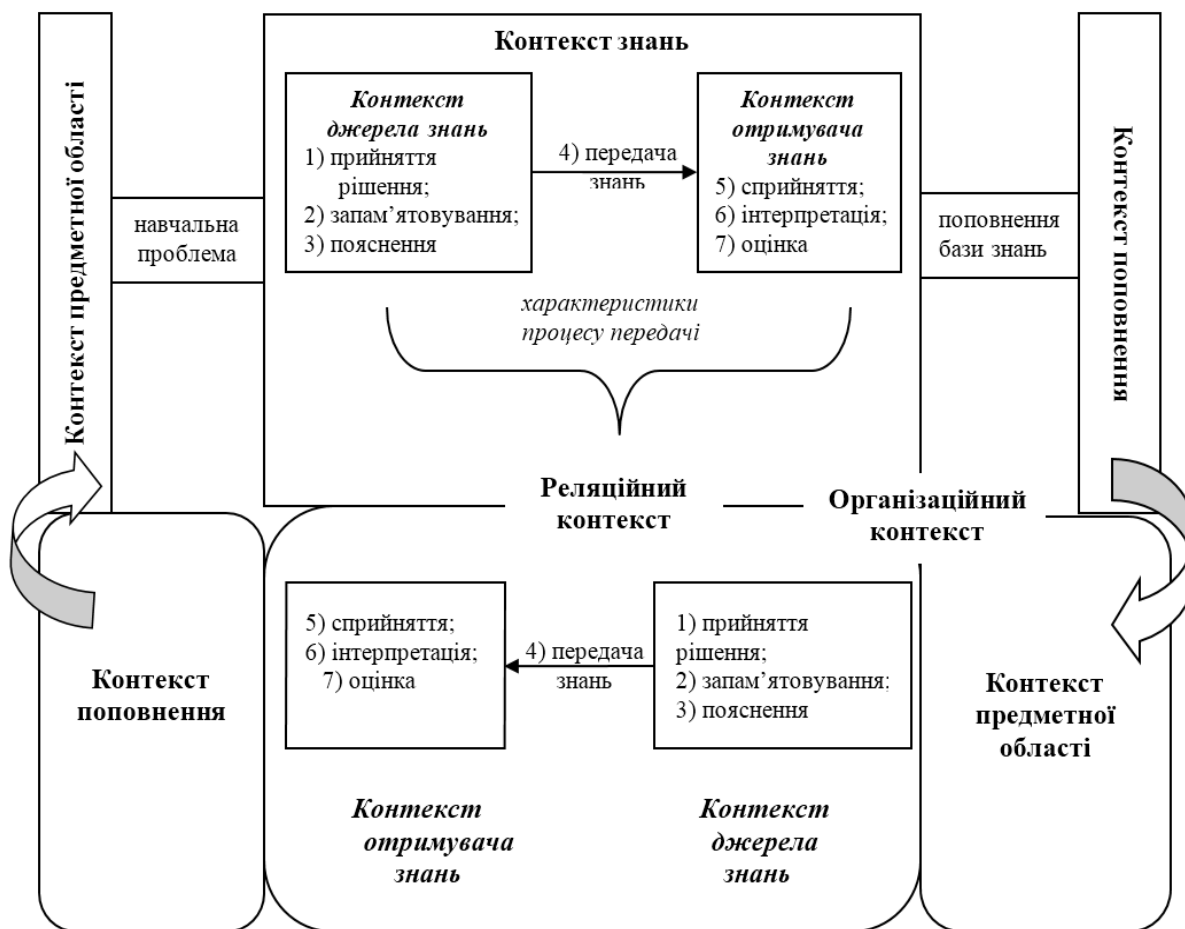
Контекст знань

Контекст предметної області

Контекст джерела знань
1) прийняття рішення;
2) запам'ятовування;
3) пояснення

4) передача знань

Контекст отримувача знань
5) сприйняття;
6) інтерпретація;
7) оцінка

навчальна проблема

поповнення бази знань

Контекст поповнення

характеристики процесу передачі

Реляційний контекст

Організаційний контекст

5) сприйняття;
6) інтерпретація;
7) оцінка

4) передача знань

1) прийняття рішення;
2) запам'ятовування;
3) пояснення

Контекст поповнення

Контекст предметної області

Контекст отримувача знань

Контекст джерела знань